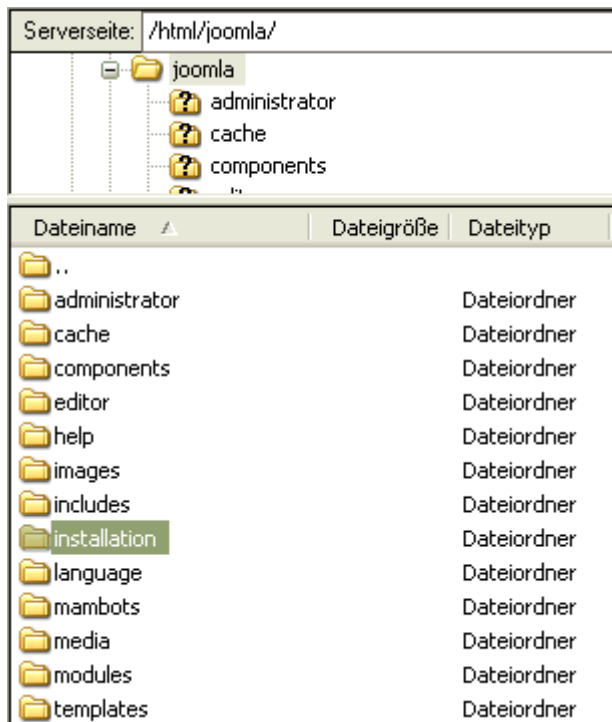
Serverseite: /html/joomla/

joomla
administrator
cache
components
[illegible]

| Dateiname | Dateigröße | Dateityp |
|---|---|---|
| .. | | |
| administrator | | Dateiordner |
| cache | | Dateiordner |
| components | | Dateiordner |
| editor | | Dateiordner |
| help | | Dateiordner |
| images | | Dateiordner |
| includes | | Dateiordner |
| installation | | Dateiordner |
| language | | Dateiordner |
| mambots | | Dateiordner |
| media | | Dateiordner |
| modules | | Dateiordner |
| templates | | Dateiordner |